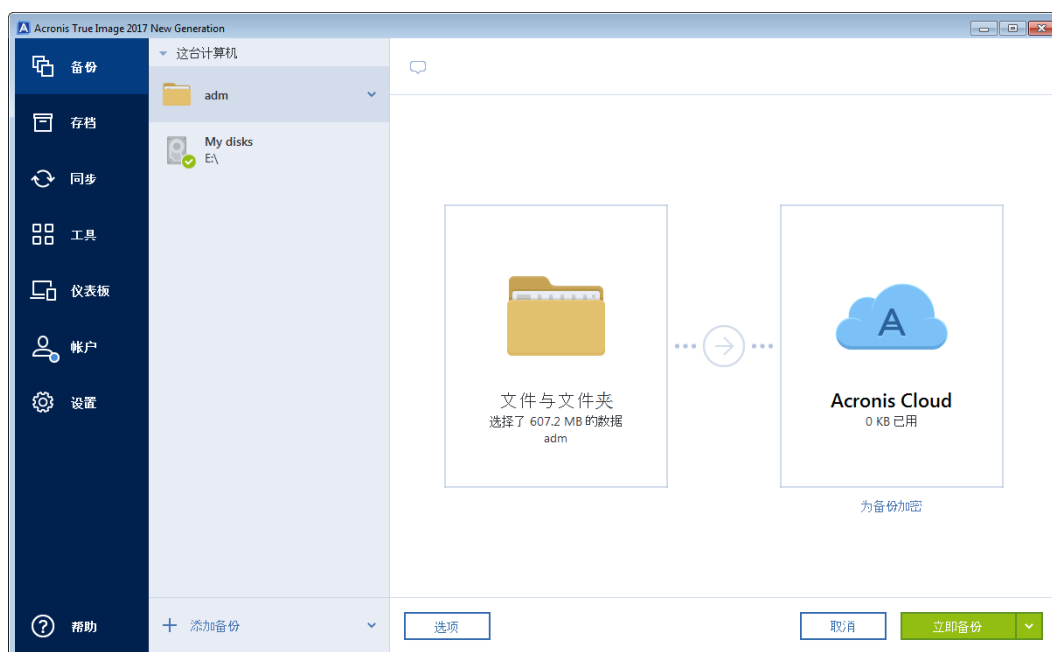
Acronis True Image 2017 New Generation

备份
存档
同步
工具
仪表板
帐户
设置
帮助

这台计算机
adm
My disks
E:\
添加备份

文件与文件夹
选择了 607.2 MB 的数据
adm

A

Acronis Cloud
0 KB 已用
为备份加密

选项
取消
立即备份